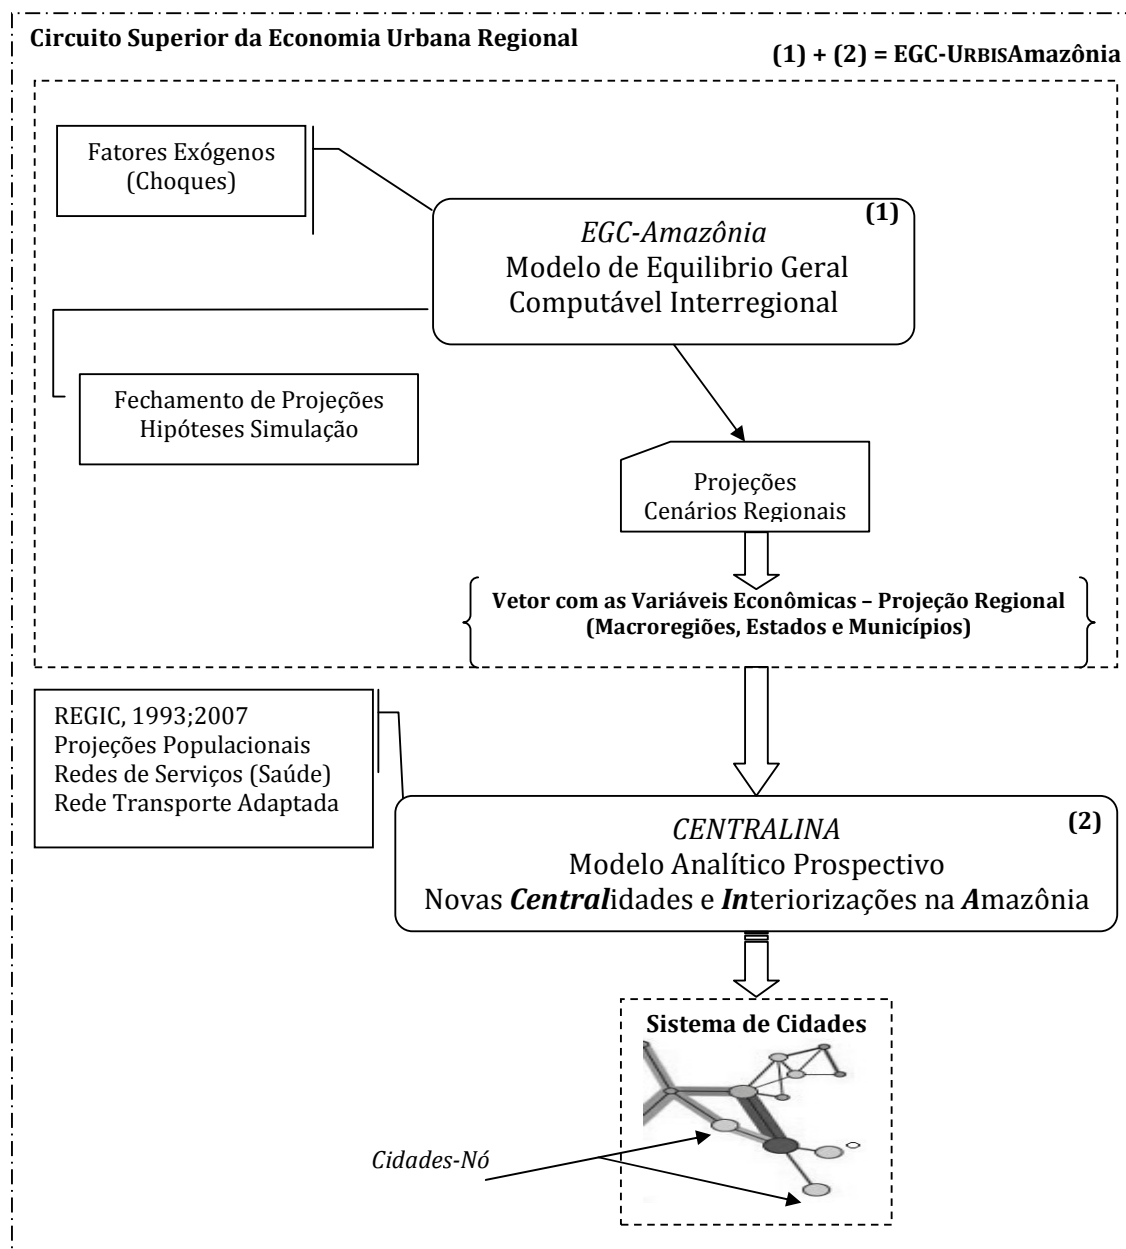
Circuito Superior da Economia Urbana Regional

(1) + (2) = EGC-URBISAmazônia

Fatores Exógenos
(Choques)

(1)

EGC-Amazônia
Modelo de Equilibrio Geral
Computável Interregional

Fechamento de Projeções
Hipóteses Simulação

Projeções
Cenários Regionais

Vetor com as Variáveis Econômicas – Projeção Regional
(Macroregiões, Estados e Municípios)

REGIC, 1993;2007
Projeções Populacionais
Redes de Serviços (Saúde)
Rede Transporte Adaptada

CENTRALINA
Modelo Analítico Prospectivo
Novas Centralidades e Interiorizações na Amazônia

(2)

Sistema de Cidades

Cidades-Nó